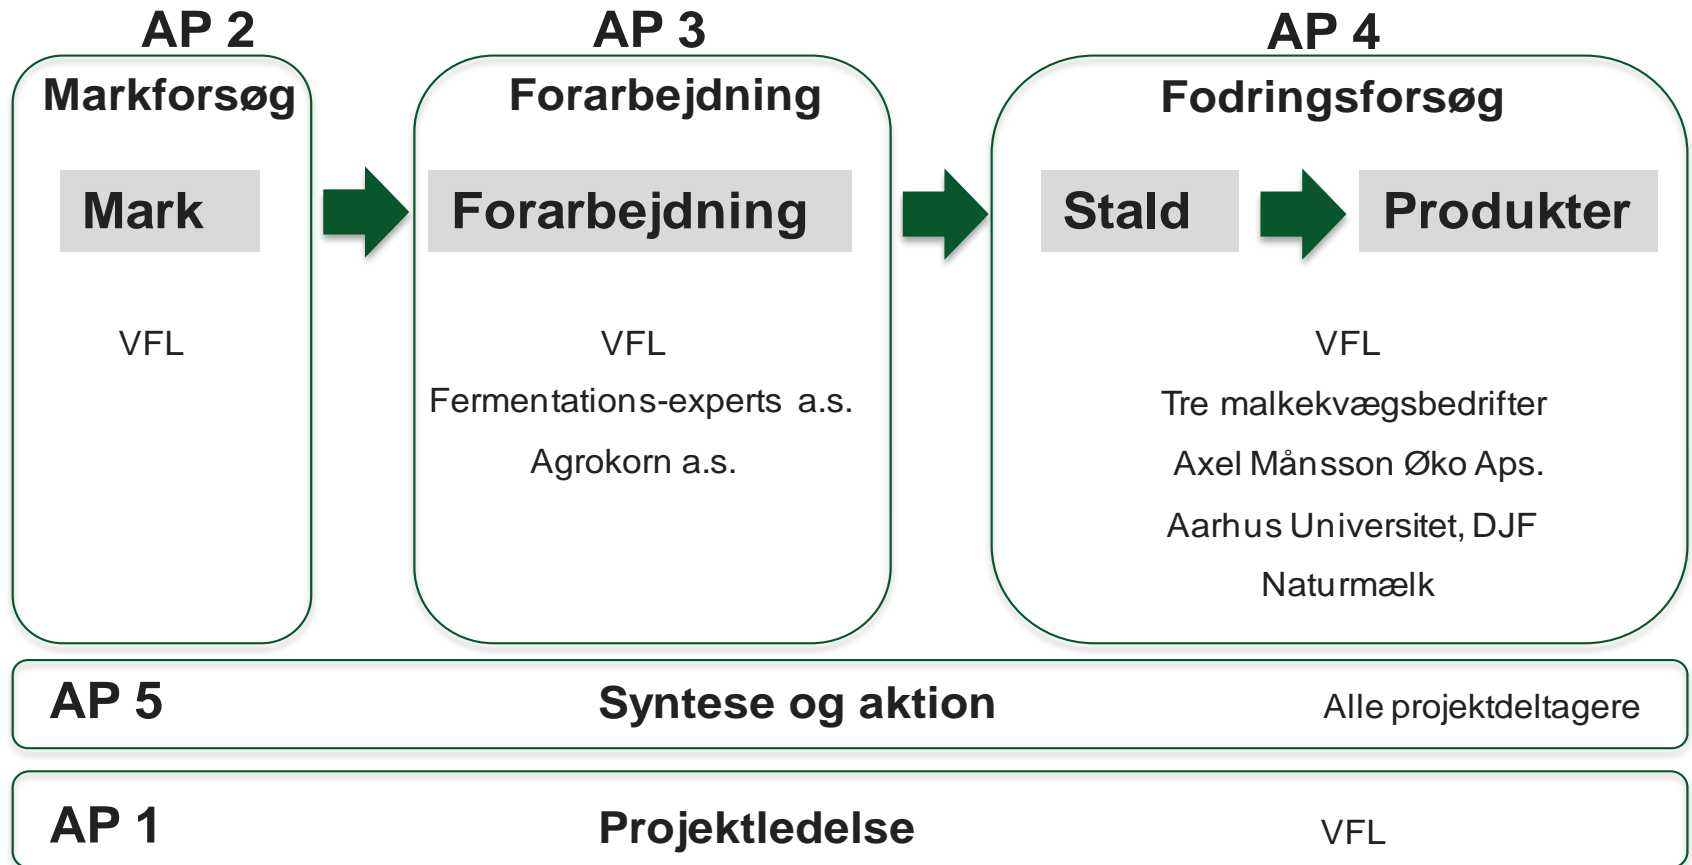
AP 2
Markforsøg
Mark
VFL

AP 3
Forarbejdning
Forarbejdning
VFL
Fermentations-experts a.s.
Agrokorn a.s.

AP 4
Fodringsforsøg
Stald
Produkter
VFL
Tre malkekvægsbedrifter
Axel Månsson Øko Aps.
Aarhus Universitet, DJF
Naturmælk

AP 5 Syntese og aktion Alle projektdeltagere

AP 1 Projektledelse VFL